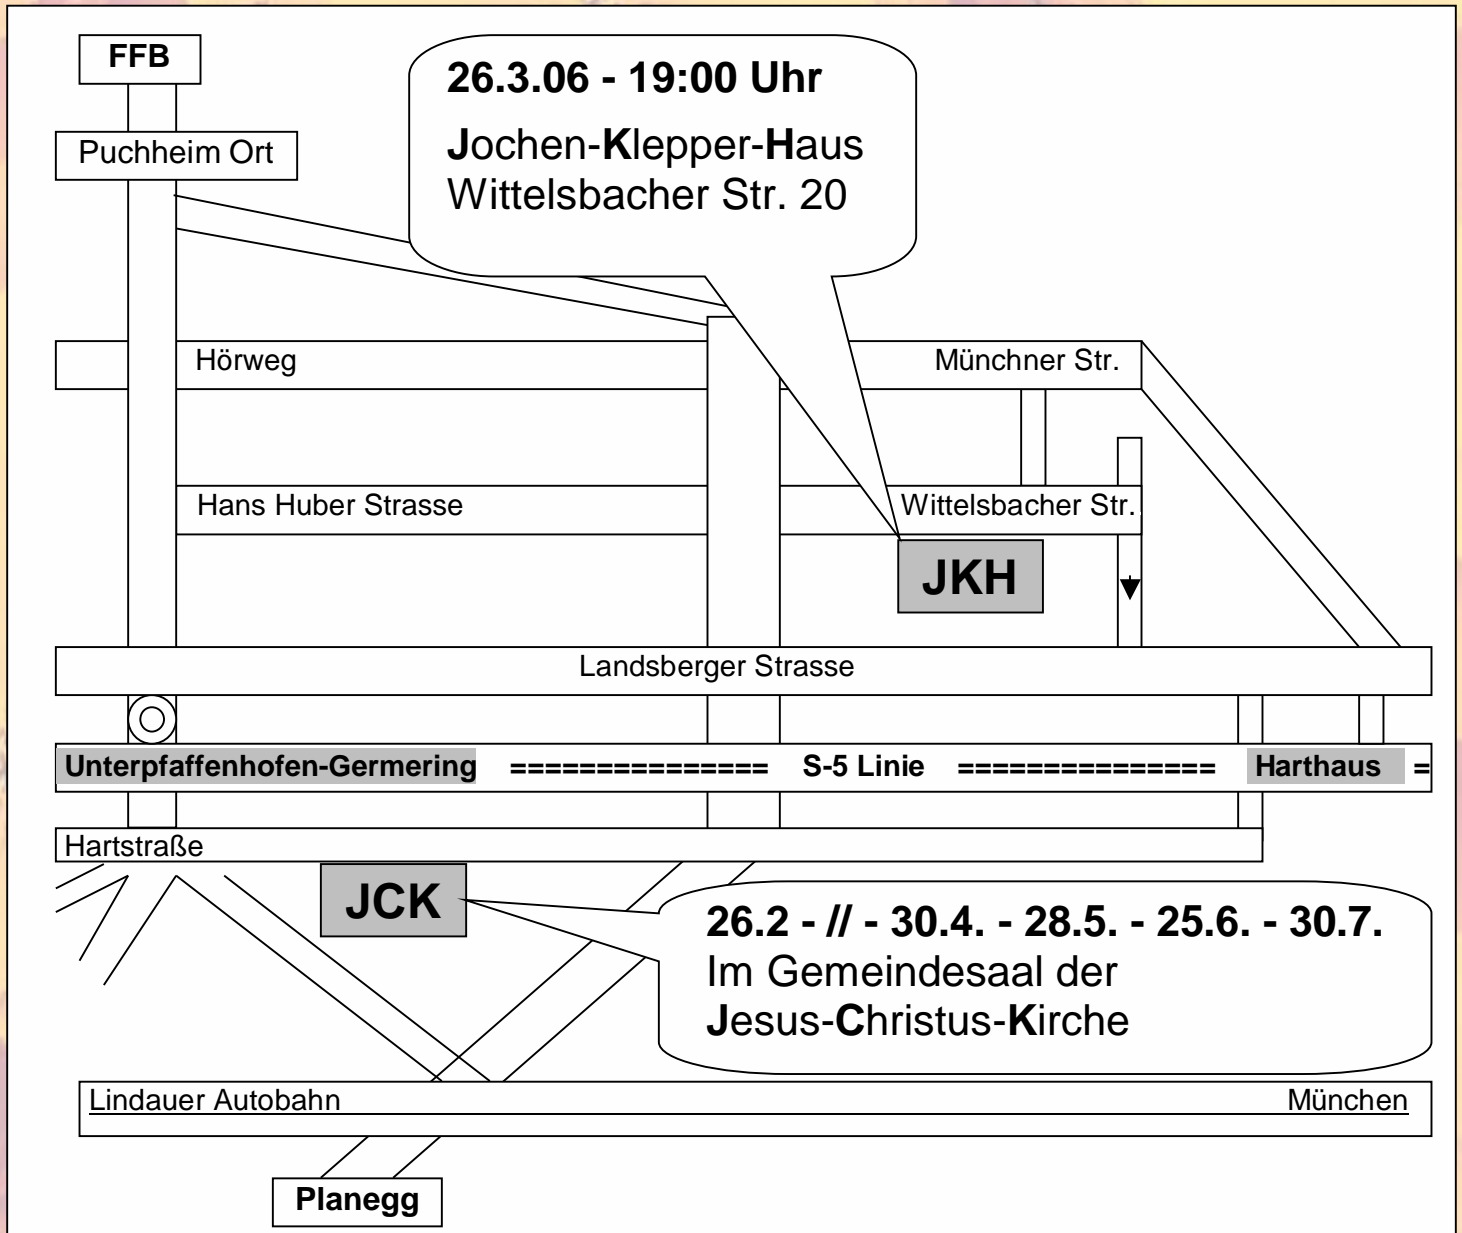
FFB

26.3.06 - 19:00 Uhr

Jochen-Klepper-Haus
Wittelsbacher Str. 20

Puchheim Ort

Hörweg

Münchner Str.

Hans Huber Strasse

Wittelsbacher Str.

JKH

Landsberger Strasse

Unterpfaffenhofen-Germering =============== S-5 Linie =============== Harthaus =

Hartstraße

JCK

26.2 - // - 30.4. - 28.5. - 25.6. - 30.7.
Im Gemeindesaal der
Jesus-Christus-Kirche

Lindauer Autobahn

München

Planegg